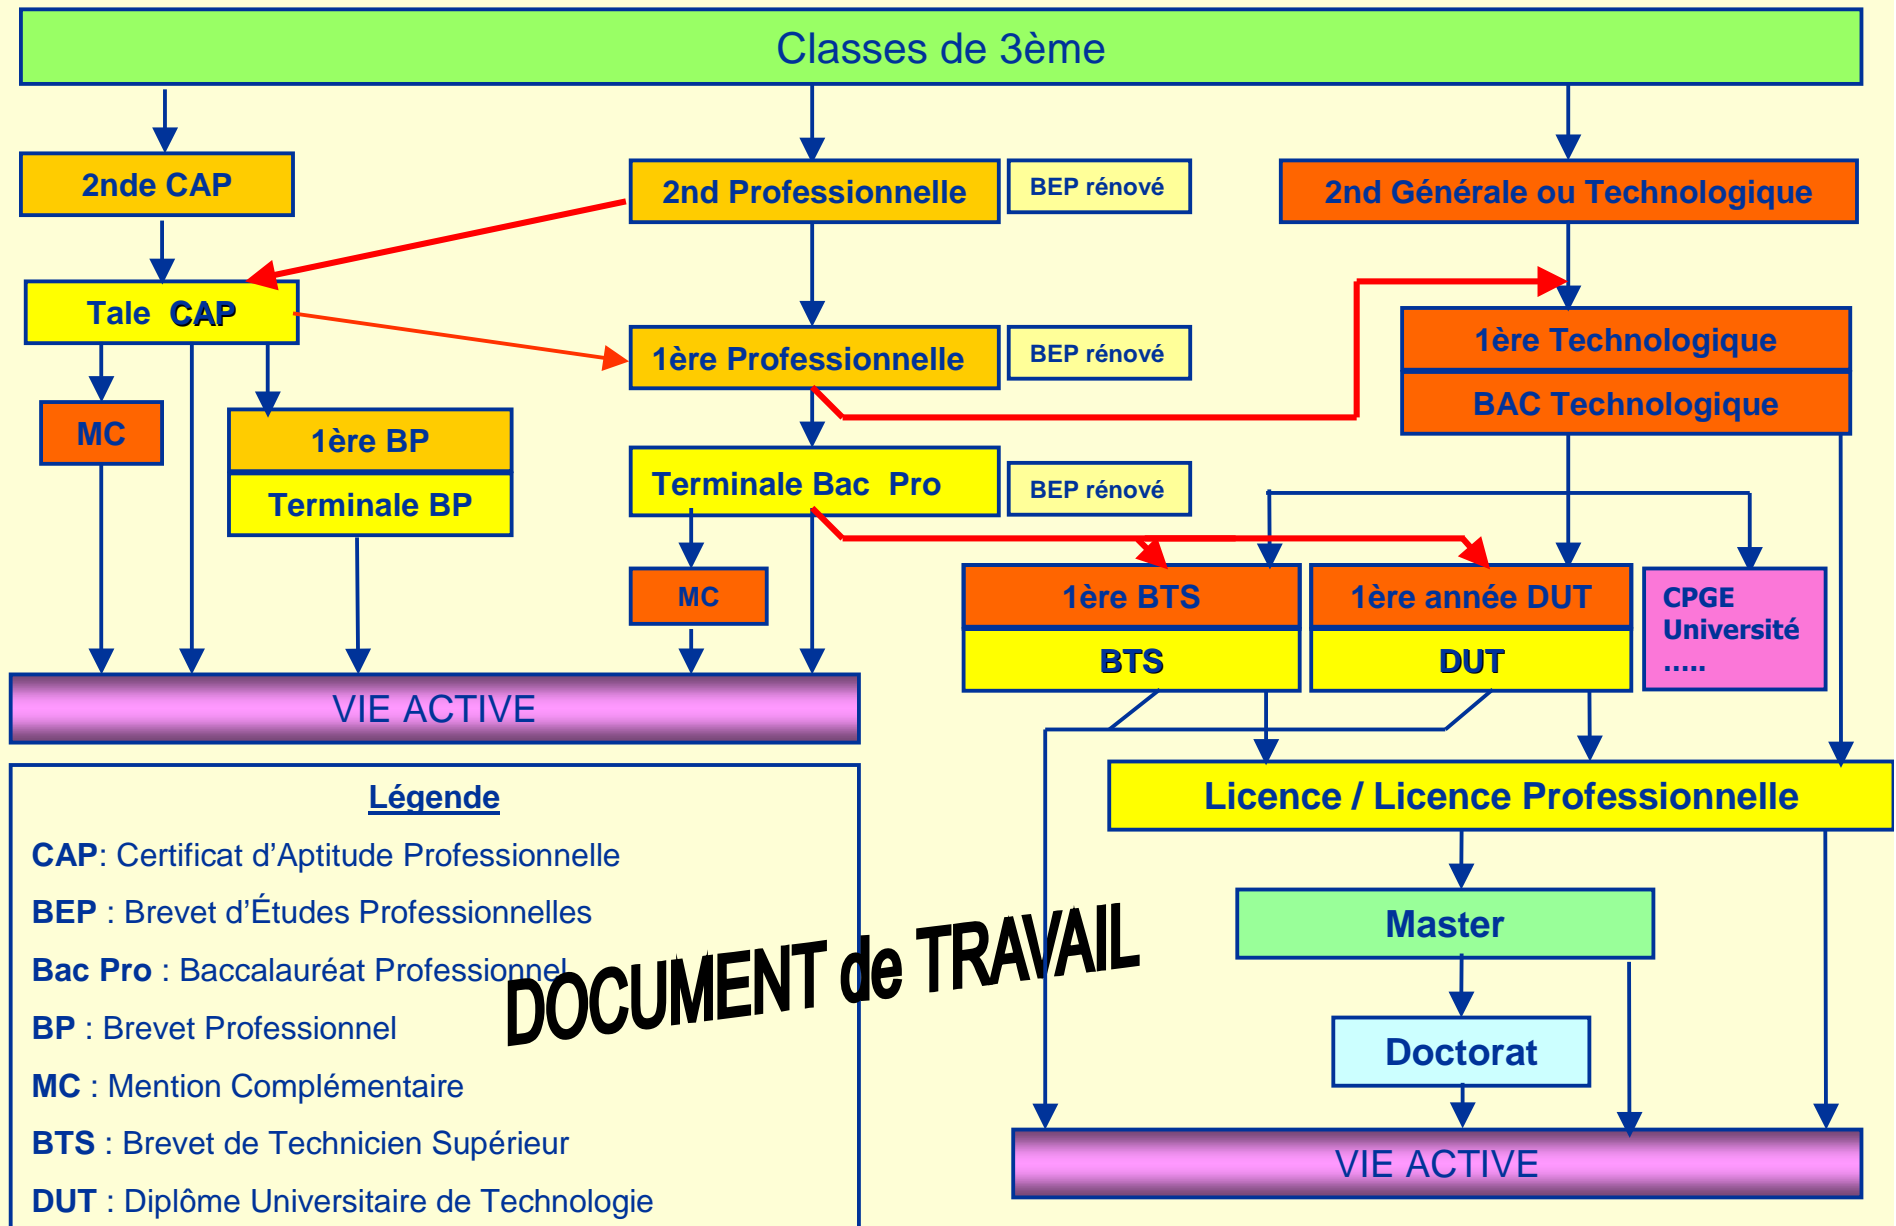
Classes de 3ème

2nde CAP

2nd Professionnelle

BEP rénové

2nd Générale ou Technologique

Tale CAP

1ère Professionnelle

BEP rénové

1ère Technologique

BAC Technologique

MC

1ère BP

Terminale BP

Terminale Bac Pro

BEP rénové

MC

1ère BTS

BTS

1ère année DUT

DUT

CPGE
Université
.....

VIE ACTIVE

Licence / Licence Professionnelle

Master

Doctorat

VIE ACTIVE

Légende

CAP: Certificat d'Aptitude Professionnelle

BEP : Brevet d'Études Professionnelles

Bac Pro : Baccalauréat Professionnel

BP : Brevet Professionnel

MC : Mention Complémentaire

BTS : Brevet de Technicien Supérieur

DUT : Diplôme Universitaire de Technologie

DOCUMENT de TRAVAIL